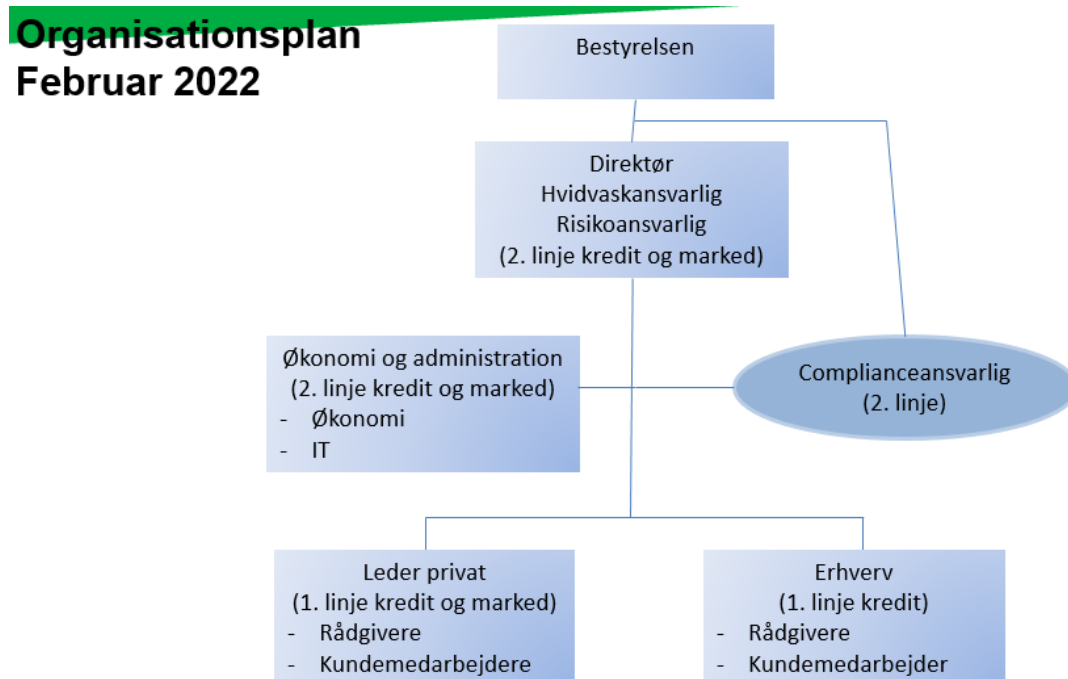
Organisationsplan
Februar 2022

Bestyrelsen

Direktør
Hvidvaskansvarlig
Risikoansvarlig
(2. linje kredit og marked)

Økonomi og administration
(2. linje kredit og marked)
- Økonomi
- IT

Complianceansvarlig
(2. linje)

Leder privat
(1. linje kredit og marked)
- Rådgivere
- Kundemedarbejdere

Erhverv
(1. linje kredit)
- Rådgivere
- Kundemedarbejder